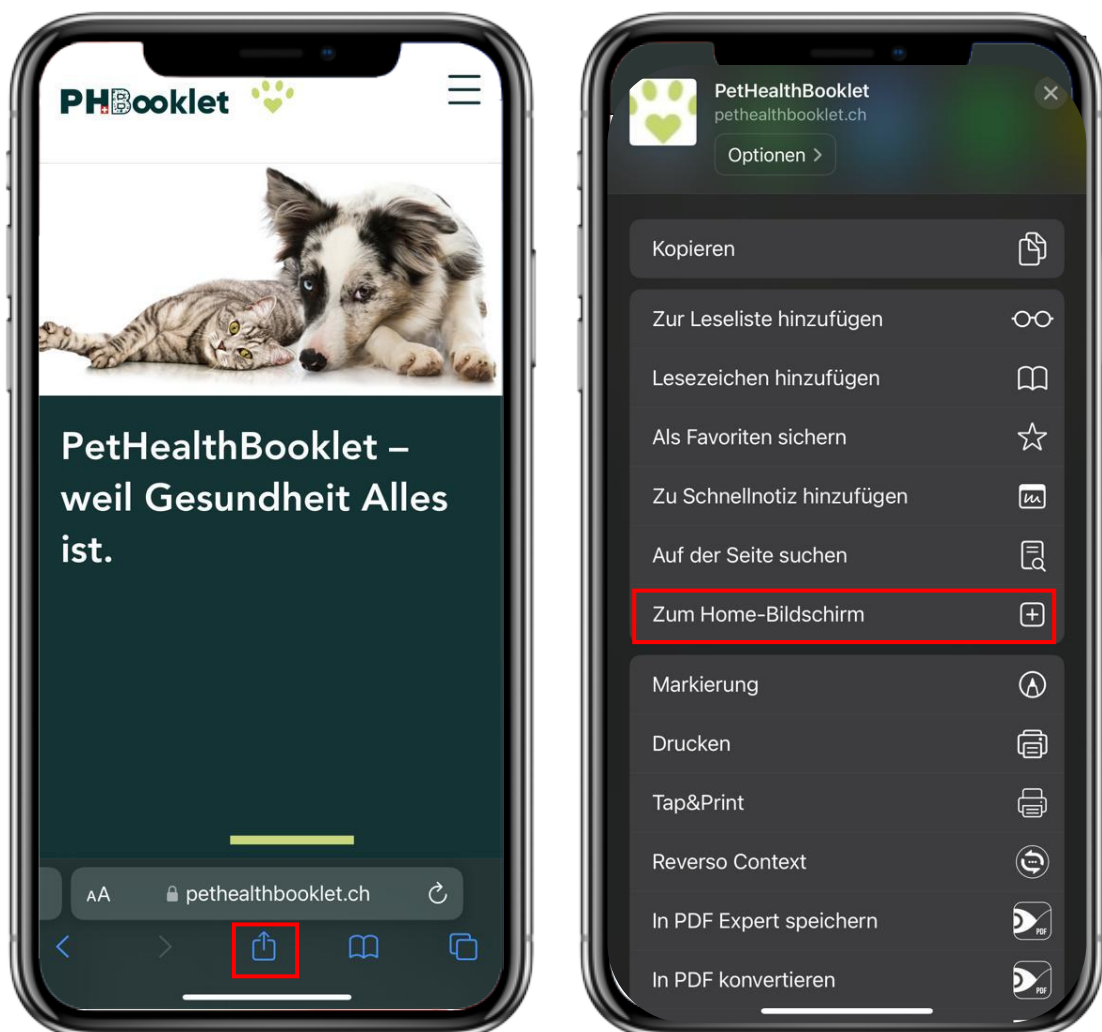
PHBooklet

PetHealthBooklet – weil Gesundheit Alles ist.

AA pethealthbooklet.ch

PetHealthBooklet
pethealthbooklet.ch
Optionen >

Kopieren

Zur Leseliste hinzufügen

Lesezeichen hinzufügen

Als Favoriten sichern

Zu Schnellnotiz hinzufügen

Auf der Seite suchen

Zum Home-Bildschirm

Markierung

Drucken

Tap&Print

Reverso Context

In PDF Expert speichern

In PDF konvertieren